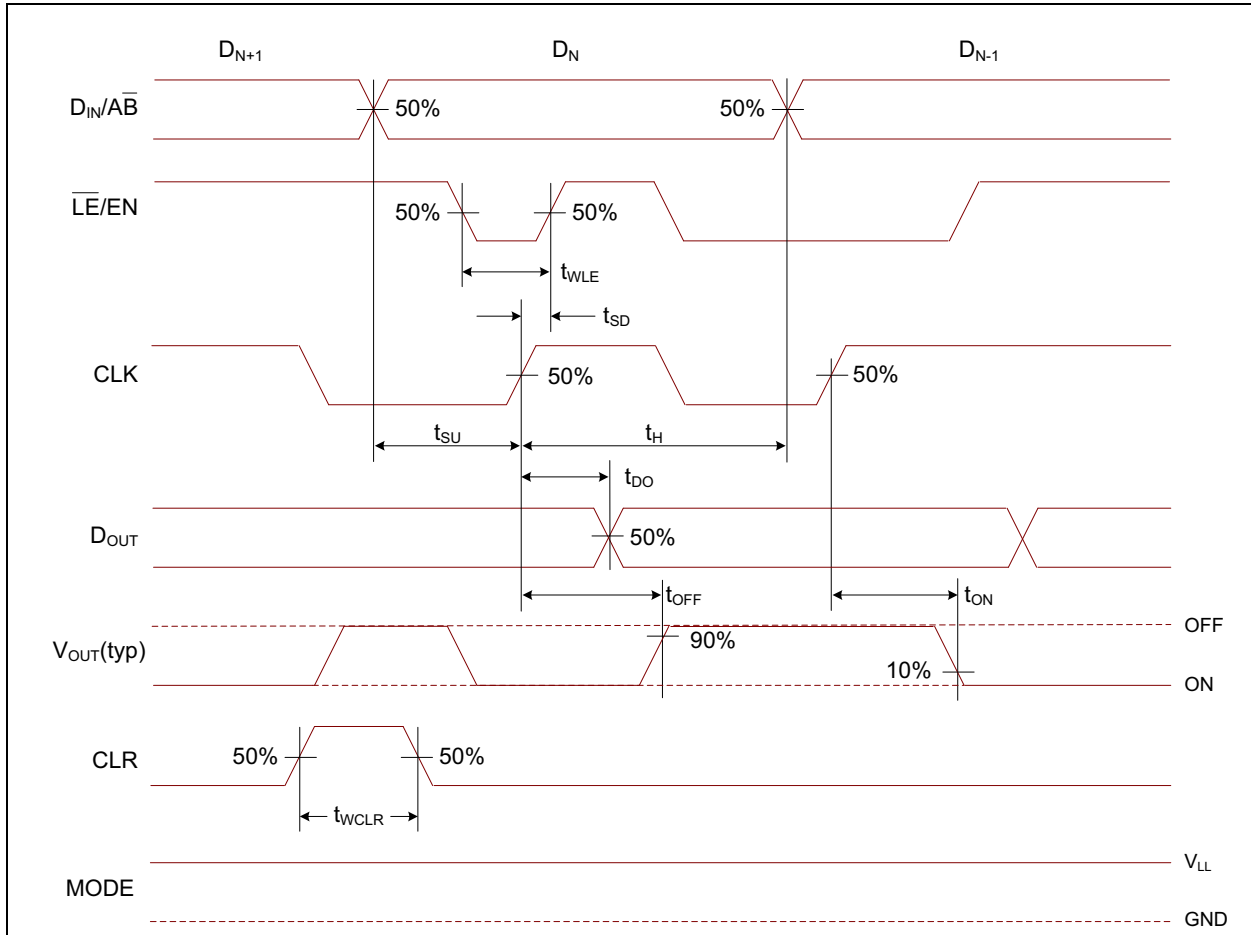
$D_{N+1}$ $D_N$ $D_{N-1}$

$D_{IN}/A\overline{B}$ 50% 50%

$\overline{LE}$/EN 50% 50%

$t_{WLE}$

$t_{SD}$

CLK 50% 50%

$t_{SU}$ $t_H$

$t_{DO}$

$D_{OUT}$ 50%

$t_{OFF}$ $t_{ON}$

$V_{OUT}$(typ) 90% 10% OFF ON

CLR 50% 50%

$t_{WCLR}$

MODE $V_{LL}$ GND